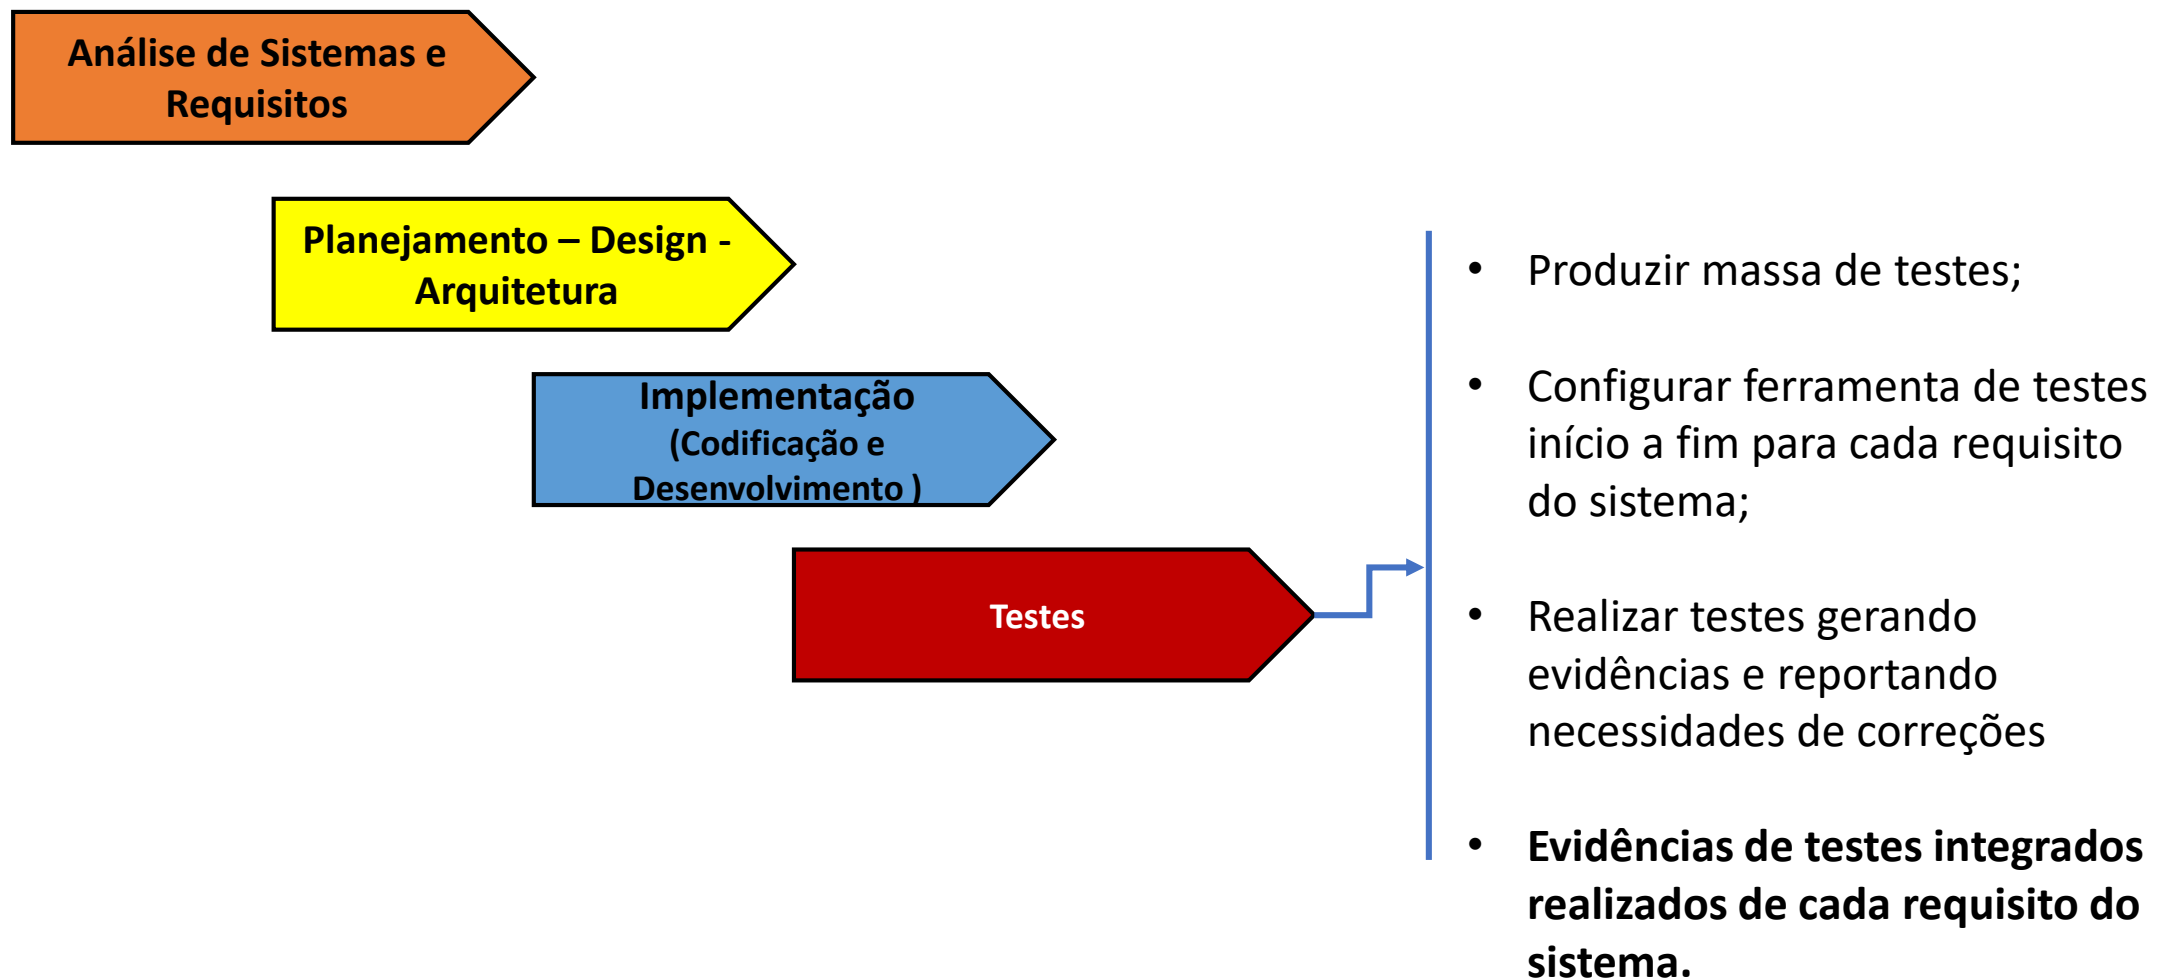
Análise de Sistemas e Requisitos

Planejamento – Design - Arquitetura

Implementação
(Codificação e Desenvolvimento )

Testes

- Produzir massa de testes;

- Configurar ferramenta de testes início a fim para cada requisito do sistema;

- Realizar testes gerando evidências e reportando necessidades de correções

- **Evidências de testes integrados realizados de cada requisito do sistema.**